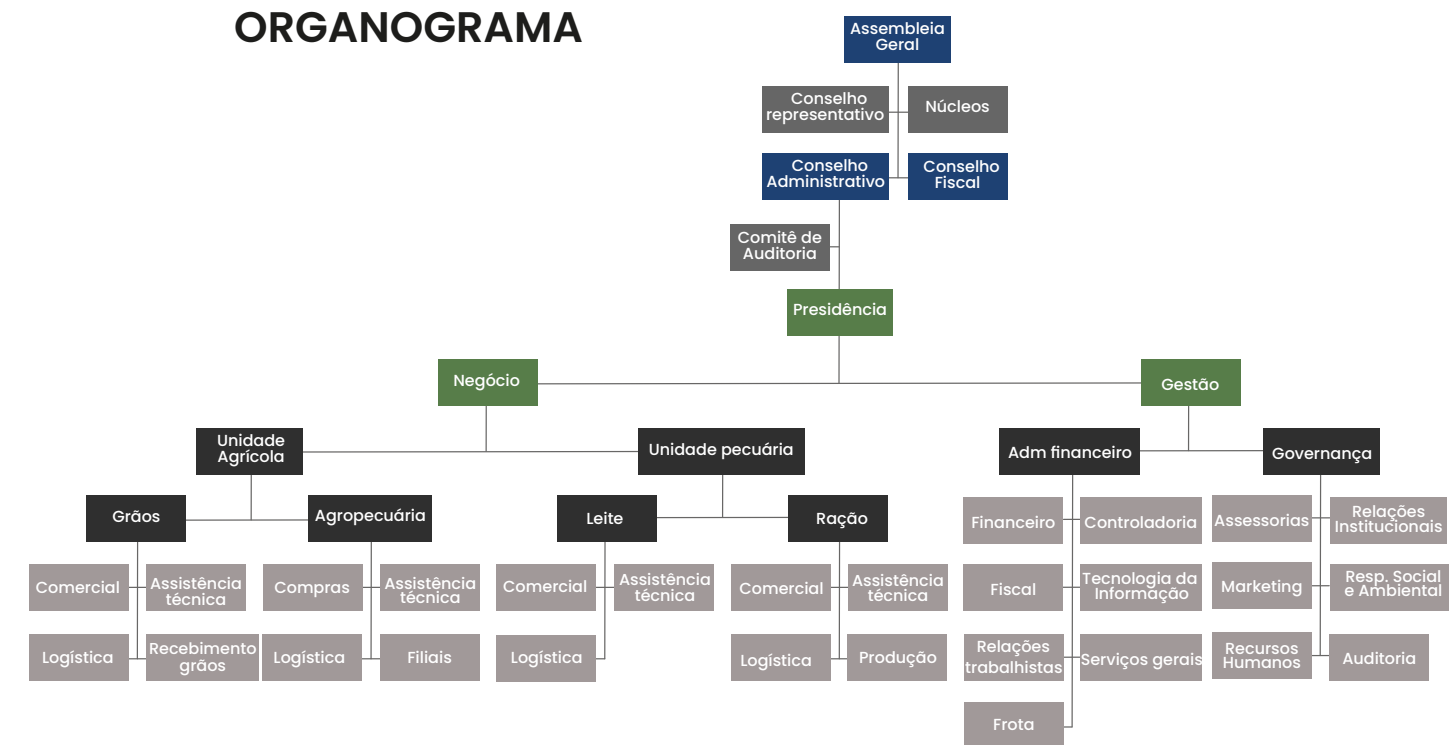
ORGANOGRAMA

Assembleia Geral

Conselho representativo

Núcleos

Conselho Administrativo

Conselho Fiscal

Comitê de Auditoria

Presidência

Negócio

Gestão

Unidade Agrícola

Unidade pecuária

Adm financeiro

Governança

Grãos

Agropecuária

Leite

Ração

Comercial

Assistência técnica

Logística

Recebimento grãos

Compras

Assistência técnica

Logística

Filiais

Comercial

Assistência técnica

Logística

Comercial

Assistência técnica

Logística

Produção

Financeiro

Controladoria

Fiscal

Tecnologia da Informação

Relações trabalhistas

Serviços gerais

Frota

Assessorias

Relações Institucionais

Marketing

Resp. Social e Ambiental

Recursos Humanos

Auditoria